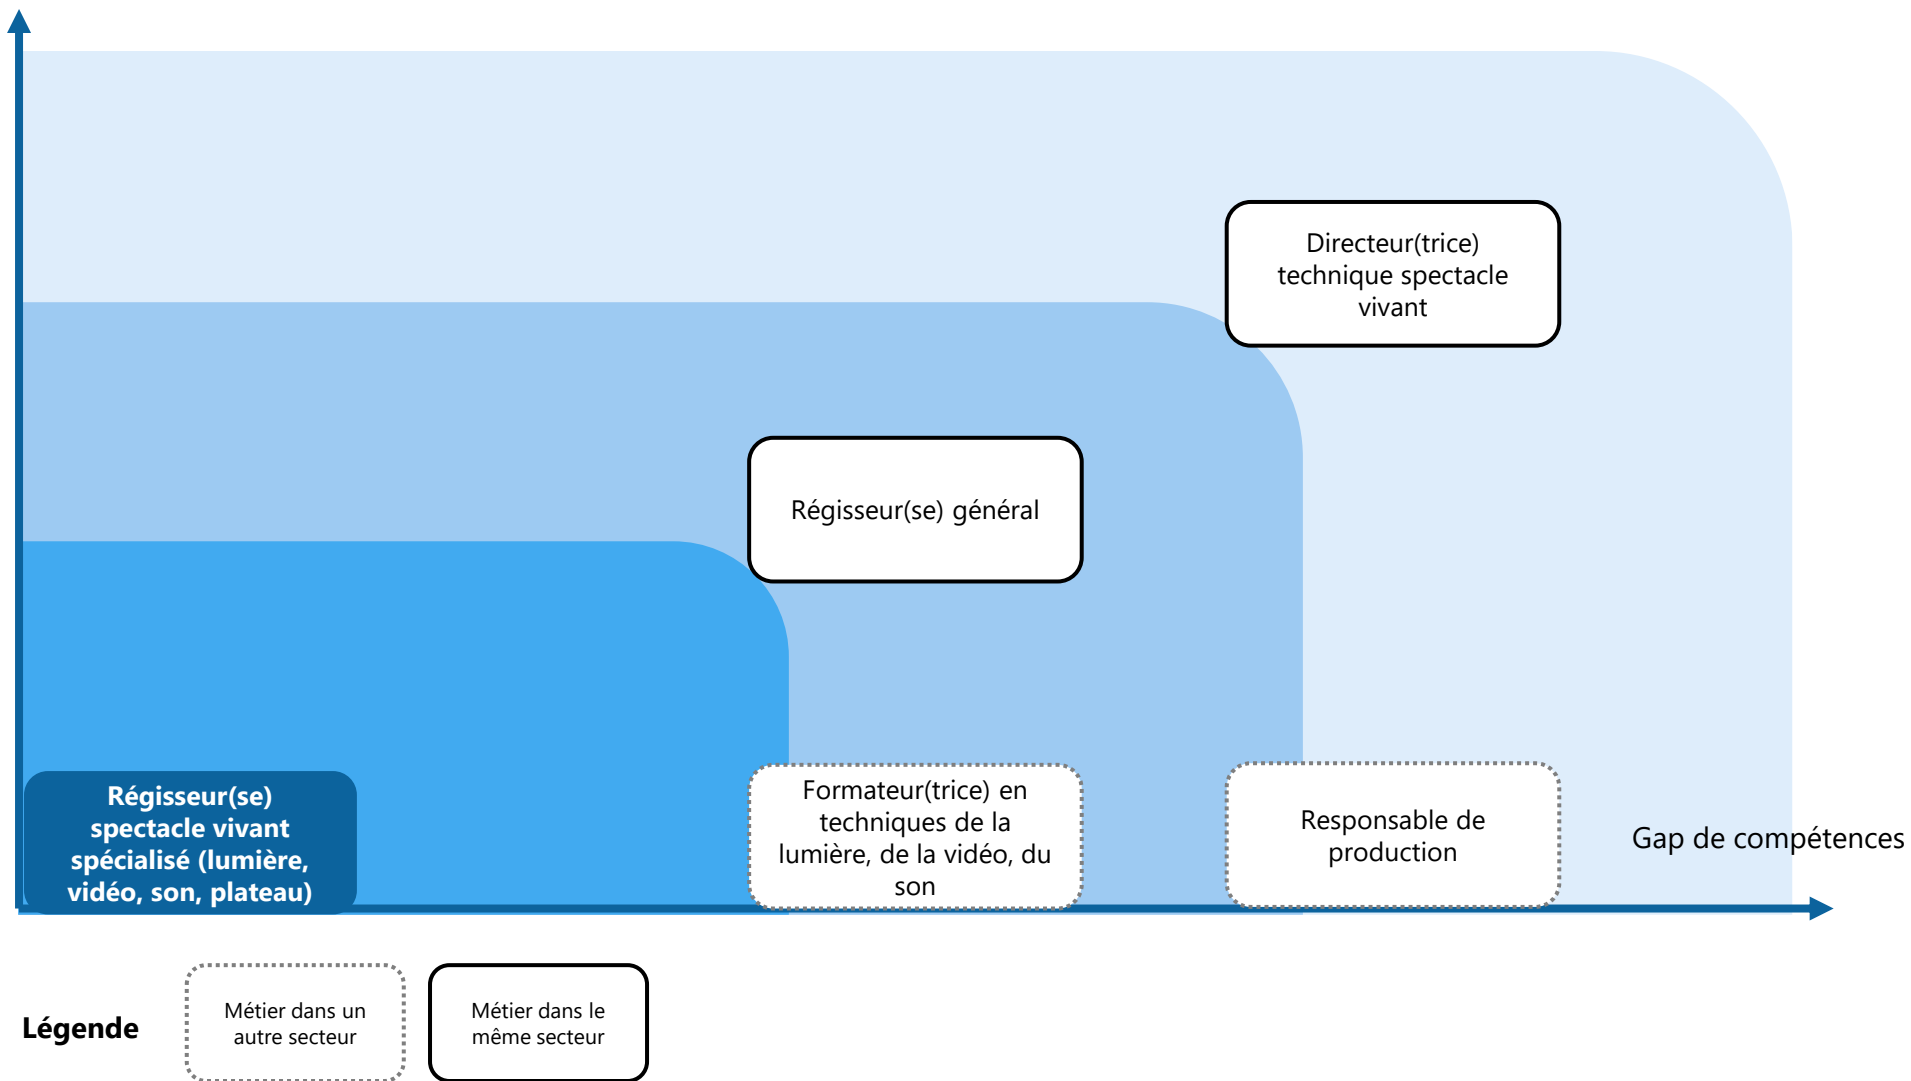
Directeur(trice) technique spectacle vivant

Régisseur(se) général

Régisseur(se) spectacle vivant spécialisé (lumière, vidéo, son, plateau)

Formateur(trice) en techniques de la lumière, de la vidéo, du son

Responsable de production

Gap de compétences

Légende

Métier dans un autre secteur

Métier dans le même secteur